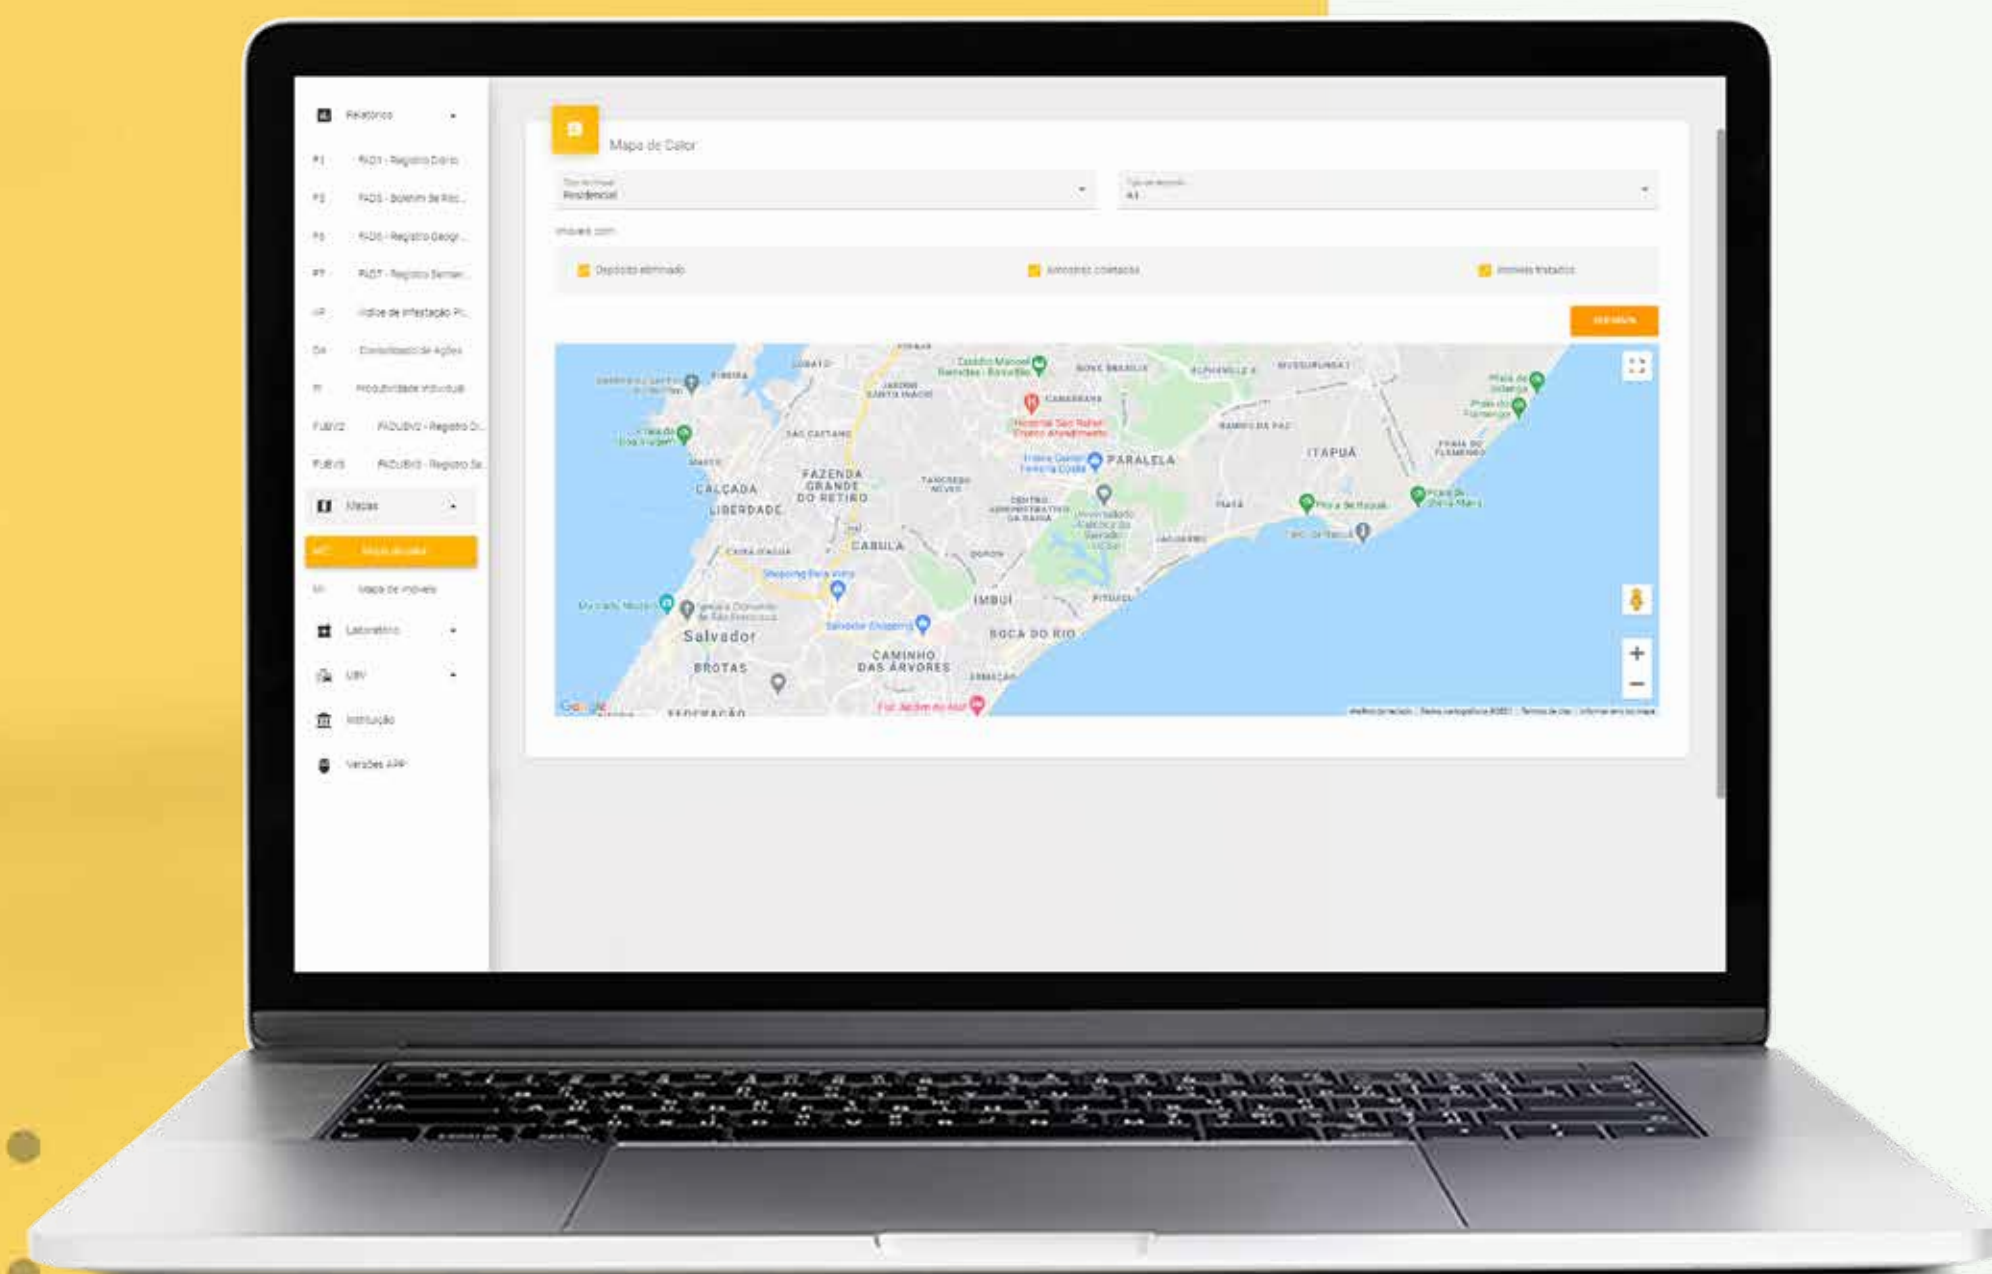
Relatórios

F1 RAD1 - Registro Diário

F2 RAD5 - Boletim de Rec...

F5 RAD6 - Registro Geogr...

F7 RAD7 - Registro Seman...

IIP Índice de Infestação Pr...

CA Consolidado de Ações

PI Produtividade Individual

FUBV2 PICUBV2 - Registro D...

FUBV3 PICUBV3 - Registro Se...

Mapas

MC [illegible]

MI Mapa de imóveis

Laboratório

UBV

Instituição

Versões APP

Mapa de Calor

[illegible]
Residencial

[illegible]
All

Imóveis com:

Depósito eliminado

Amostras coletadas

Imóveis tratados

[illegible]

Salvador

LIBERDADE

CALÇADA

FAZENDA GRANDE DO RETIRO

CABULA

PARALELA

ITAPUÃ

IMBUÍ

BOCA DO RIO

CAMINHO DAS ÁRVORES

BROTAS

Google